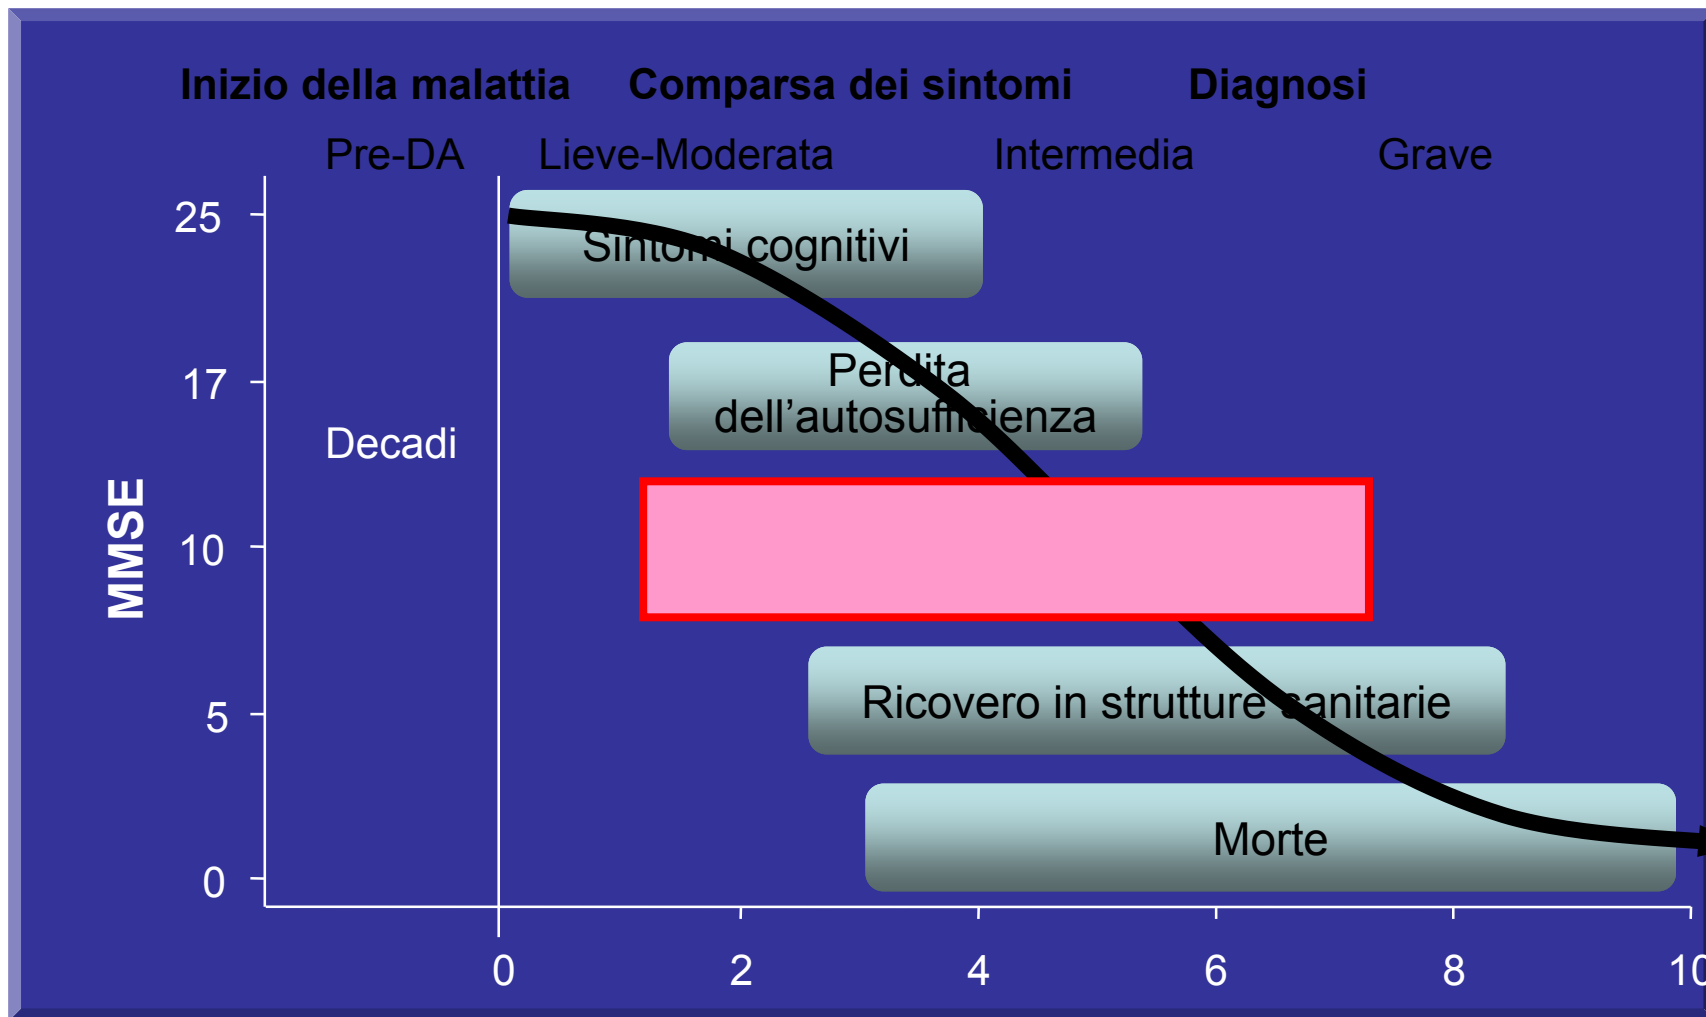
Inizio della malattia Comparsa dei sintomi Diagnosi

Pre-DA Lieve-Moderata Intermedia Grave

25
17
10
5
0

MMSE

Decadi

Sintomi cognitivi

Perdita dell’autosufficienza

Ricovero in strutture sanitarie

Morte

0 2 4 6 8 10